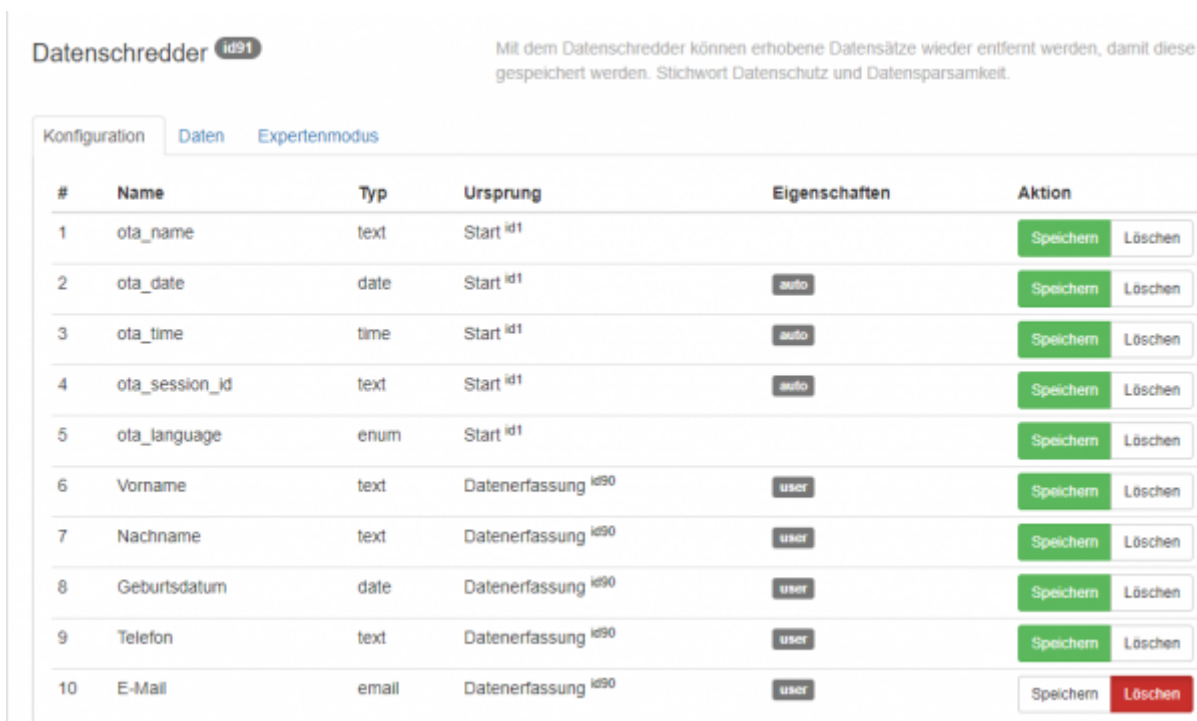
Datenschredder id91

Mit dem Datenschredder können erhobene Datensätze wieder entfernt werden, damit diese gespeichert werden. Stichwort Datenschutz und Datensparsamkeit.

Konfiguration Daten Expertenmodus

| # | Name | Typ | Ursprung | Eigenschaften | Aktion |
|---|---|---|---|---|---|
| 1 | ota_name | text | Start $^{id1}$ | | Speichern Löschen |
| 2 | ota_date | date | Start $^{id1}$ | auto | Speichern Löschen |
| 3 | ota_time | time | Start $^{id1}$ | auto | Speichern Löschen |
| 4 | ota_session_id | text | Start $^{id1}$ | auto | Speichern Löschen |
| 5 | ota_language | enum | Start $^{id1}$ | | Speichern Löschen |
| 6 | Vorname | text | Datenerfassung $^{id90}$ | user | Speichern Löschen |
| 7 | Nachname | text | Datenerfassung $^{id90}$ | user | Speichern Löschen |
| 8 | Geburtsdatum | date | Datenerfassung $^{id90}$ | user | Speichern Löschen |
| 9 | Telefon | text | Datenerfassung $^{id90}$ | user | Speichern Löschen |
| 10 | E-Mail | email | Datenerfassung $^{id90}$ | user | Speichern Löschen |